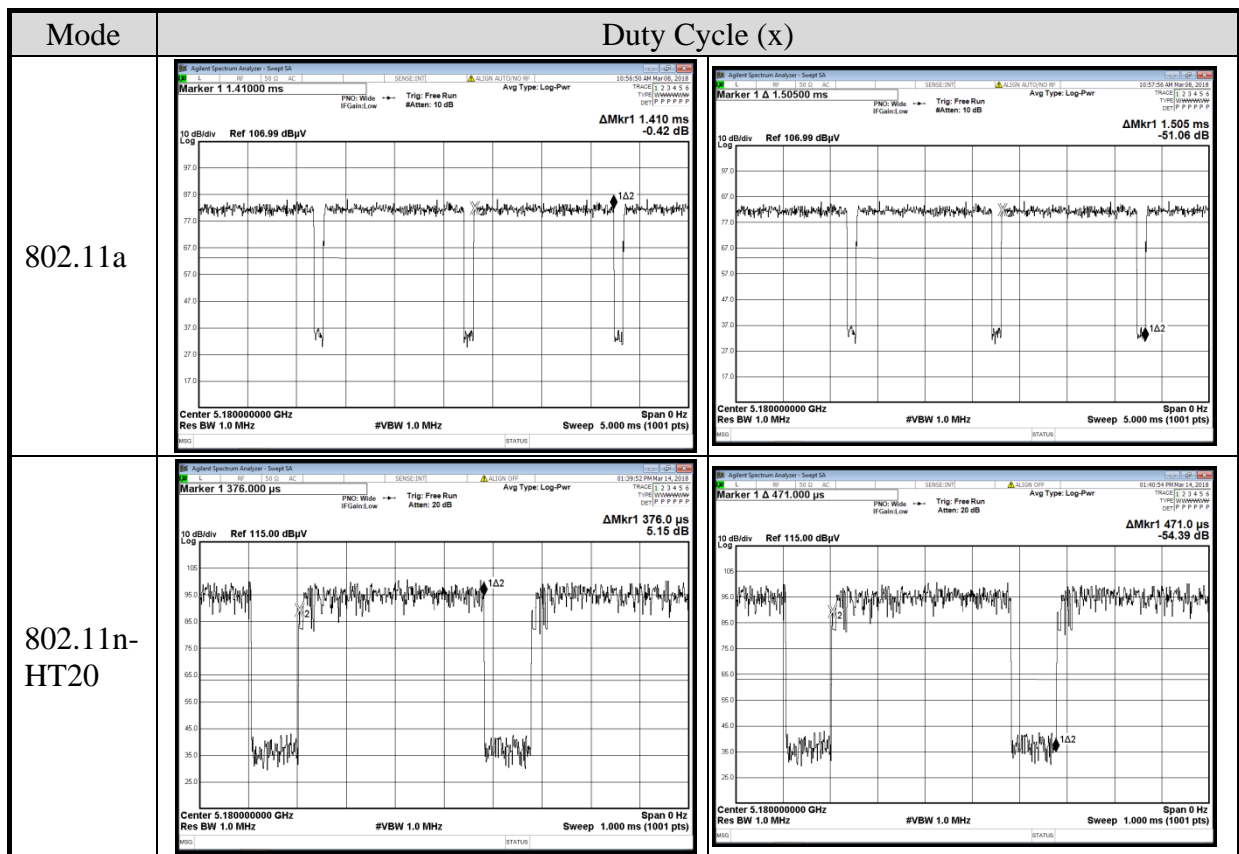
| Mode | Duty Cycle (x) | |
|---|---|---|
| 802.11a | Agilent Spectrum Analyzer - Swept SA<br>L RF 50 Ω AC SENSE:INT ALIGN AUTO/NO RF 10:56:50 AM Mar 08, 2018<br>Marker 1 1.41000 ms<br>PNO: Wide Trig: Free Run<br>IFGain:Low #Atten: 10 dB<br>Avg Type: Log-Pwr<br>TRACE 1 2 3 4 5 6<br>TYPE WWWWWW<br>DET P P P P P P<br>ΔMkr1 1.410 ms<br>-0.42 dB<br>10 dB/div Ref 106.99 dBµV<br>Log<br>97.0 87.0 77.0 67.0 57.0 47.0 37.0 27.0 17.0<br>1Δ2<br>Center 5.180000000 GHz<br>Res BW 1.0 MHz #VBW 1.0 MHz<br>Span 0 Hz<br>Sweep 5.000 ms (1001 pts)<br>MSG STATUS | Agilent Spectrum Analyzer - Swept SA<br>L RF 50 Ω AC SENSE:INT ALIGN AUTO/NO RF 10:57:56 AM Mar 08, 2018<br>Marker 1 Δ 1.50500 ms<br>PNO: Wide Trig: Free Run<br>IFGain:Low #Atten: 10 dB<br>Avg Type: Log-Pwr<br>TRACE 1 2 3 4 5 6<br>TYPE WWWWWW<br>DET P P P P P P<br>ΔMkr1 1.505 ms<br>-51.06 dB<br>10 dB/div Ref 106.99 dBµV<br>Log<br>97.0 87.0 77.0 67.0 57.0 47.0 37.0 27.0 17.0<br>1Δ2<br>Center 5.180000000 GHz<br>Res BW 1.0 MHz #VBW 1.0 MHz<br>Span 0 Hz<br>Sweep 5.000 ms (1001 pts)<br>MSG STATUS |
| 802.11n-HT20 | Agilent Spectrum Analyzer - Swept SA<br>L RF 50 Ω AC SENSE:INT ALIGN OFF 01:39:52 PM Mar 14, 2018<br>Marker 1 376.000 µs<br>PNO: Wide Trig: Free Run<br>IFGain:Low Atten: 20 dB<br>Avg Type: Log-Pwr<br>TRACE 1 2 3 4 5 6<br>TYPE WWWWWW<br>DET P P P P P P<br>ΔMkr1 376.0 µs<br>5.15 dB<br>10 dB/div Ref 115.00 dBµV<br>Log<br>105 95.0 85.0 75.0 65.0 55.0 45.0 35.0 25.0<br>1Δ2<br>2<br>Center 5.180000000 GHz<br>Res BW 1.0 MHz #VBW 1.0 MHz<br>Span 0 Hz<br>Sweep 1.000 ms (1001 pts)<br>MSG STATUS | Agilent Spectrum Analyzer - Swept SA<br>L RF 50 Ω AC SENSE:INT ALIGN OFF 01:40:54 PM Mar 14, 2018<br>Marker 1 Δ 471.000 µs<br>PNO: Wide Trig: Free Run<br>IFGain:Low Atten: 20 dB<br>Avg Type: Log-Pwr<br>TRACE 1 2 3 4 5 6<br>TYPE WWWWWW<br>DET P P P P P P<br>ΔMkr1 471.0 µs<br>-54.39 dB<br>10 dB/div Ref 115.00 dBµV<br>Log<br>105 95.0 85.0 75.0 65.0 55.0 45.0 35.0 25.0<br>2<br>1Δ2<br>Center 5.180000000 GHz<br>Res BW 1.0 MHz #VBW 1.0 MHz<br>Span 0 Hz<br>Sweep 1.000 ms (1001 pts)<br>MSG STATUS |